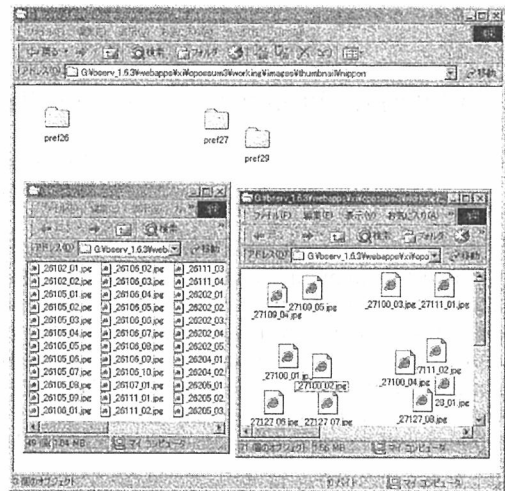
アドレス(D) G:¥bserv_1.6.3¥webapps¥xixoposum3¥working¥images¥thumbnail¥nippon

pref26

pref27

pref29

アドレス(D) G:¥bserv_1.6.3¥web

_26102_01.jpg
_26102_02.jpg
_26105_01.jpg
_26105_02.jpg
_26105_03.jpg
_26105_04.jpg
_26105_05.jpg
_26105_06.jpg
_26105_07.jpg
_26105_08.jpg
_26105_09.jpg
_26106_01.jpg

_26106_02.jpg
_26106_03.jpg
_26106_04.jpg
_26106_05.jpg
_26106_06.jpg
_26106_07.jpg
_26106_08.jpg
_26106_09.jpg
_26106_10.jpg
_26107_01.jpg
_26111_01.jpg
_26111_02.jpg

_26111_03
_26111_04
_26202_01
_26202_02
_26202_03
_26202_04
_26202_05
_26204_01
_26204_02
_26205_01
_26205_02
_26205_03

49 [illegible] 1.24 MB マイ コンピュータ

G:¥bserv_1.6.3¥webapps¥xixoposum3¥working¥

ファイル(F) 編集(E) 表示(V) お気に入り(A)

アドレス(D) G:¥bserv_1.6.3¥webapps¥xixopo

_27109_04.jpg
_27109_05.jpg
_27100_03.jpg
_27111_01.jpg
_27100_01.jpg
_27100_02.jpg
_27100_04.jpg
_27111_02.jpg
_28_01.jpg
_27127_06.jpg
_27127_07.jpg
_27127_08.jpg

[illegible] 個のオブジェクト 1.96 MB マイ コンピュータ

3 個のオブジェクト 0 バイト マイ コンピュータ